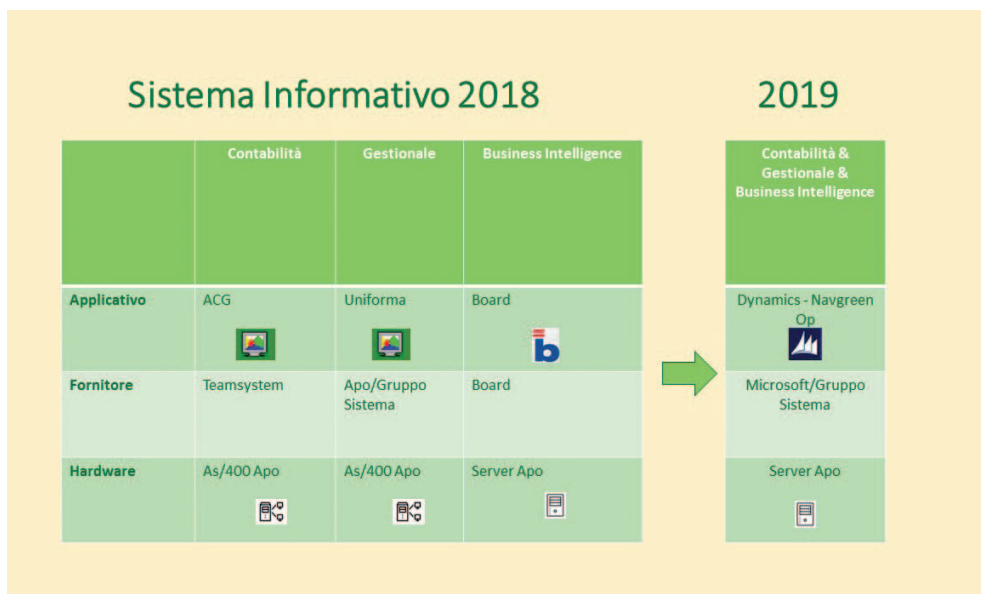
Sistema Informativo 2018

| | Contabilità | Gestionale | Business Intelligence |
|---|---|---|---|
| Applicativo | ACG | Uniforma | Board |
| Fornitore | Teamsystem | Apo/Gruppo Sistema | Board |
| Hardware | As/400 Apo | As/400 Apo | Server Apo |

2019

| Contabilità & Gestionale & Business Intelligence |
|---|
| Dynamics - Navgreen Op |
| Microsoft/Gruppo Sistema |
| Server Apo |